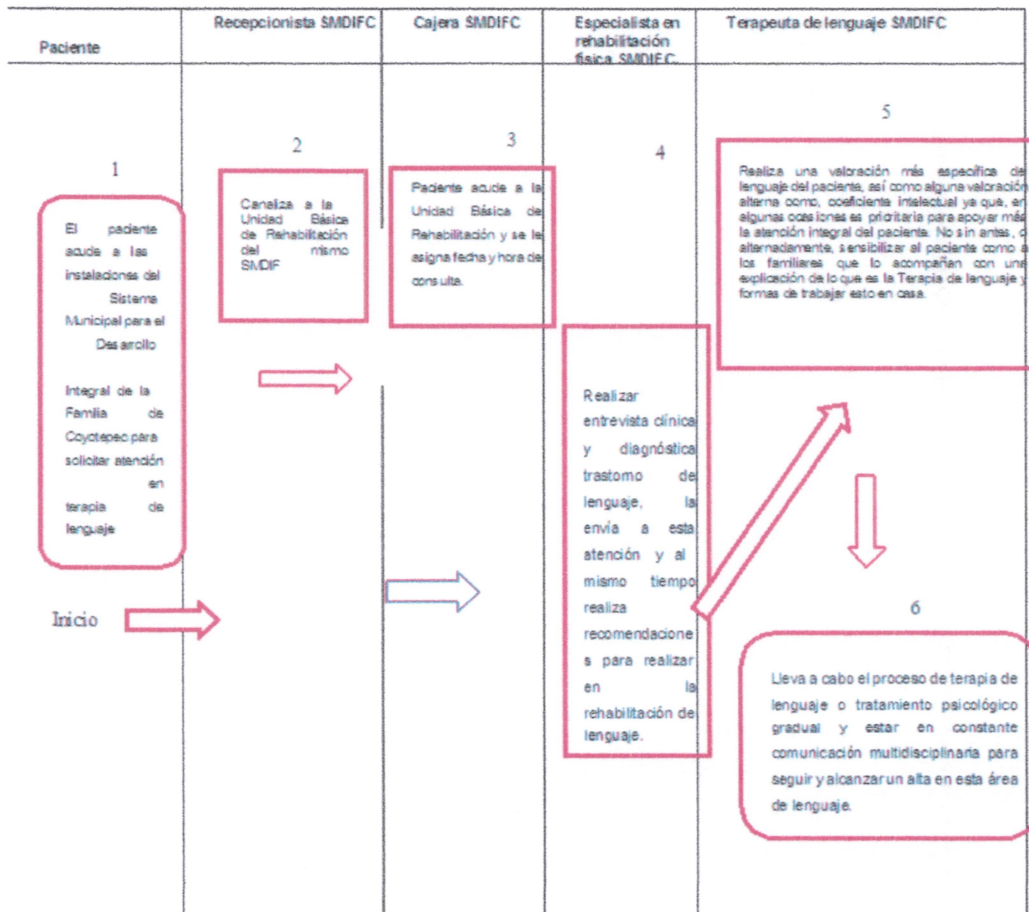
| Paciente | Recepcionista SMDIFC | Cajera SMDIFC | Especialista en rehabilitación física SMDIFC | Terapeuta de lenguaje SMDIFC |
|---|---|---|---|---|

1

El paciente acude a las instalaciones del Sistema Municipal para el Desarrollo Integral de la Familia de Coyotepec para solicitar atención en terapia de lenguaje

Inicio

2

Canaliza a la Unidad Básica de Rehabilitación del mismo SMDIF

3

Paciente acude a la Unidad Básica de Rehabilitación y se le asigna fecha y hora de consulta.

4

Realizar entrevista clínica y diagnóstica trastorno de lenguaje, la envía a esta atención y al mismo tiempo realiza recomendaciones para realizar en la rehabilitación de lenguaje.

5

Realiza una valoración más específica de lenguaje del paciente, así como alguna valoración alterna como, coeficiente intelectual ya que, en algunas ocasiones es prioritaria para apoyar más la atención integral del paciente. No sin antes, o alternadamente, sensibilizar al paciente como a los familiares que lo acompañan con una explicación de lo que es la Terapia de lenguaje y formas de trabajar esto en casa.

6

Lleva a cabo el proceso de terapia de lenguaje o tratamiento psicológico gradual y estar en constante comunicación multidisciplinaria para seguir y alcanzar un alta en esta área de lenguaje.